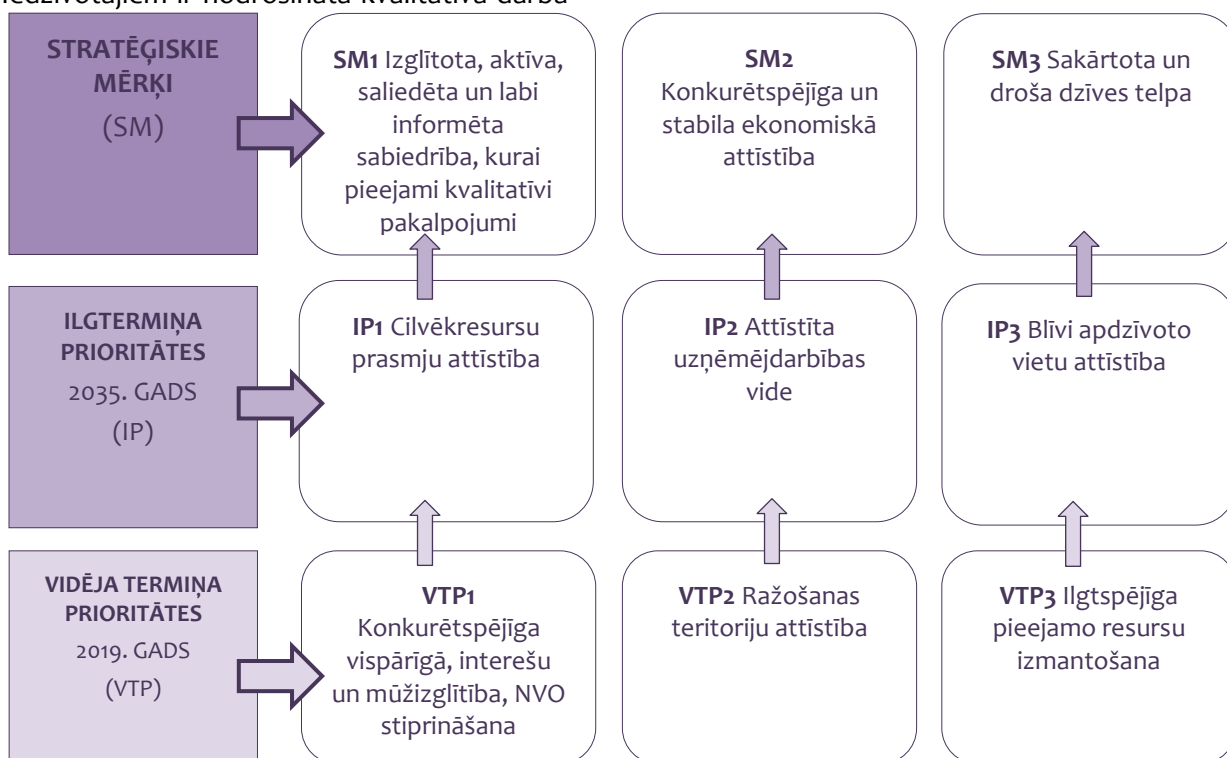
iedzīvotājiem ir nodrošināta kvalitatīva darba

STRATĒĢISKIE MĒRĶI (SM)

SM1 Izglītota, aktīva, saliedēta un labi informēta sabiedrība, kurai pieejami kvalitatīvi pakalpojumi

SM2 Konkurētspējīga un stabila ekonomiskā attīstība

SM3 Sakārtota un droša dzīves telpa

ILGTERMIŅA PRIORITĀTES 2035. GADS (IP)

IP1 Cilvēkresursu prasmju attīstība

IP2 Attīstīta uzņēmējdarbības vide

IP3 Blīvi apdzīvoto vietu attīstība

VIDĒJA TERMIŅA PRIORITĀTES 2019. GADS (VTP)

VTP1 Konkurētspējīga vispārīgā, interešu un mūžizglītība, NVO stiprināšana

VTP2 Ražošanas teritoriju attīstība

VTP3 Ilgtspējīga pieejamo resursu izmantošana